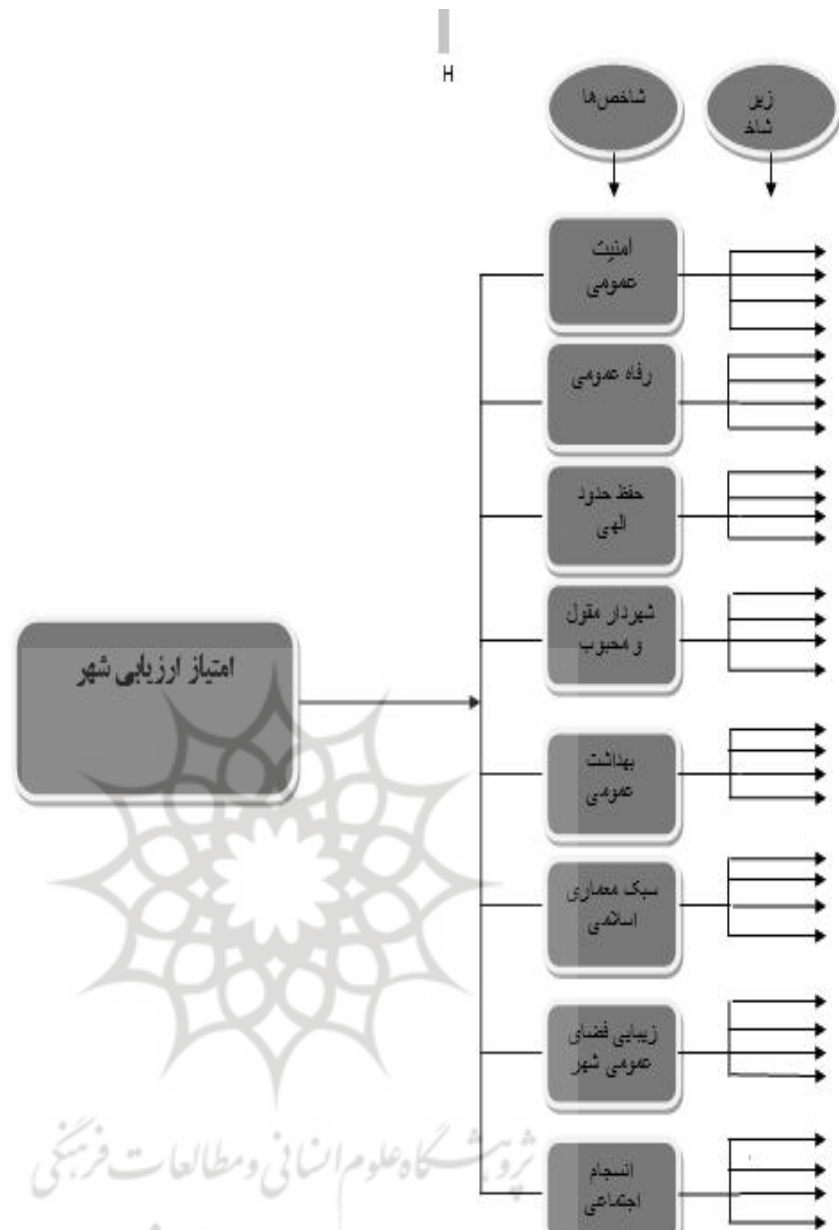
H

شاخص‌ها

زیر شاخ

امنیت عمومی

رفاه عمومی

حفظ حدود الهی

شهردار مقبول و محبوب

امتیاز ارزیابی شهر

بهداشت عمومی

سبک معماری اسلامی

زیبایی فضای عمومی شهر

انسجام اجتماعی

پژوهشگاه علوم انسانی و مطالعات فرهنگی